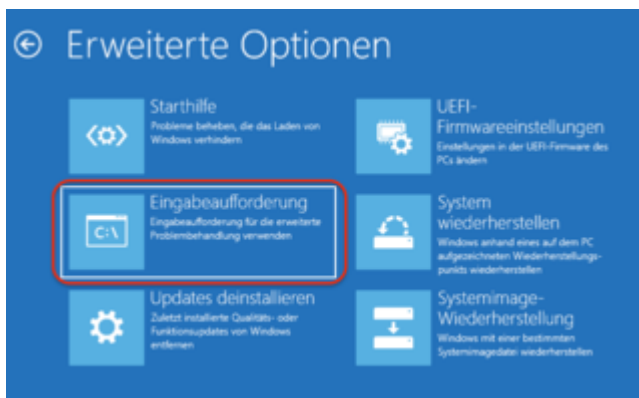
Erweiterte Optionen

Starthilfe
Probleme beheben, die das Laden von Windows verhindern

UEFI-Firmwareeinstellungen
Einstellungen in der UEFI-Firmware des PCs ändern

C:\
Eingabeaufforderung
Eingabeaufforderung für die erweiterte Problembehandlung verwenden

System wiederherstellen
Windows anhand eines auf dem PC aufgezeichneten Wiederherstellungspunkts wiederherstellen

Updates deinstallieren
Zuletzt installierte Qualitäts- oder Funktionsupdates von Windows entfernen

Systemimage-Wiederherstellung
Windows mit einer bestimmten Systemimagedatei wiederherstellen